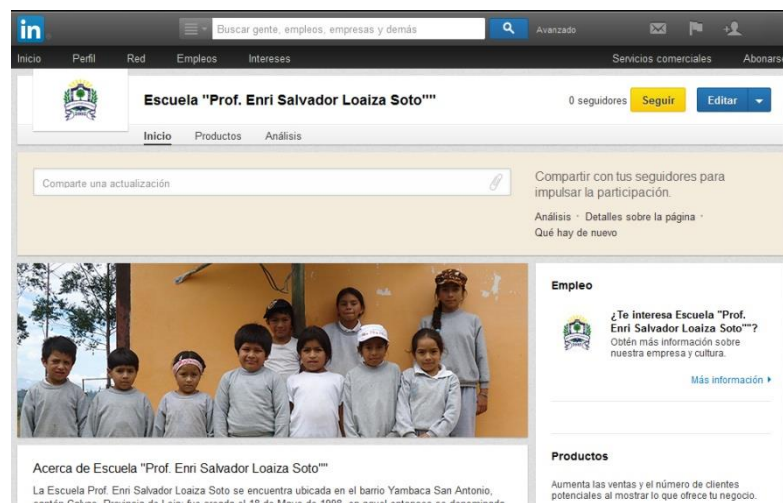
in

Buscar gente, empleos, empresas y demás

Avanzado

Inicio Perfil Red Empleos Intereses

Servicios comerciales Abonars

Escuela "Prof. Enri Salvador Loaiza Soto""

0 seguidores Seguir Editar

Inicio Productos Análisis

Comparte una actualización

Compartir con tus seguidores para impulsar la participación.

Análisis · Detalles sobre la página · Qué hay de nuevo

Empleo

¿Te interesa Escuela "Prof. Enri Salvador Loaiza Soto""? Obtén más información sobre nuestra empresa y cultura.

Más información ▸

Acerca de Escuela "Prof. Enri Salvador Loaiza Soto""

La Escuela Prof. Enri Salvador Loaiza Soto se encuentra ubicada en el barrio Yambaca San Antonio, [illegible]

Productos

Aumenta las ventas y el número de clientes potenciales al mostrar lo que ofrece tu negocio.